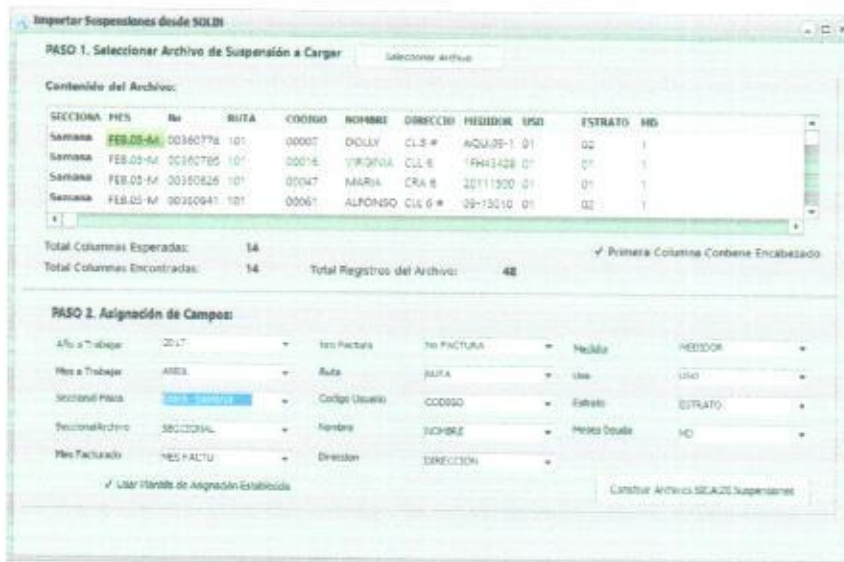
Importar Suspensiones desde SOLDI

PASO 1. Seleccionar Archivo de Suspensión a Cargar

Seleccionar Archivo

Contenido del Archivo:

| SECCIONA | MES | No | RUTA | CODIGO | NOMBRE | DIRECCIO | MEDIDOR | USO | ESTRATO | MD |
|---|---|---|---|---|---|---|---|---|---|---|
| Samana | FEB.05-M | 00360776 | 101 | 00007 | DOLLY | CLS # | AQU.05-1 | 01 | 02 | 1 |
| Samana | FEB.05-M | 00360785 | 101 | 00016 | VIRGINIA | CLL 6 | 1FH43428 | 01 | 01 | 1 |
| Samana | FEB.05-M | 00360826 | 101 | 00047 | MARIA | CRA 6 | 20111300 | 01 | 01 | 1 |
| Samana | FEB.05-M | 00360941 | 101 | 00061 | ALFONSO | CLL 6 # | 09-13010 | 01 | 02 | 1 |

Total Columnas Esperadas: 14

Total Columnas Encontradas: 14

Total Registros del Archivo: 48

✓ Primera Columna Contiene Encabezado

PASO 2. Asignación de Campos:

Año a Trabajar: 2017

Mes a Trabajar: AREA

Seccional Fisica: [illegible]

SeccionalArchivo: SECCIONAL

Mes Facturado: MES FACTU

Nro Factura: Nro FACTURA

Ruta: RUTA

Codigo Usuario: CODIGO

Nombre: NOMBRE

Direccion: DIRECCION

Medidor: MEDIDOR

Uso: USO

Estrato: ESTRATO

Medes Deuda: MD

✓ Usar Plantilla de Asignación Establecida

Construir Archivos SIGA20 Suspensiones